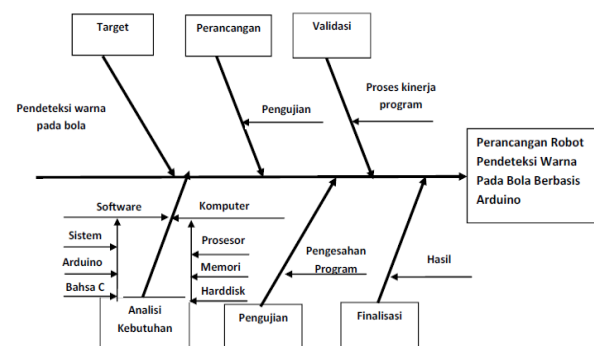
Target

Perancangan

Validasi

Pendeteksi warna pada bola

Pengujian

Proses kinerja program

Perancangan Robot Pendeteksi Warna Pada Bola Berbasis Arduino

Software

Komputer

Sistem

Arduino

Bahsa C

Prosesor

Memori

Harddisk

Pengesahan Program

Hasil

Analisi Kebutuhan

Pengujian

Finalisasi